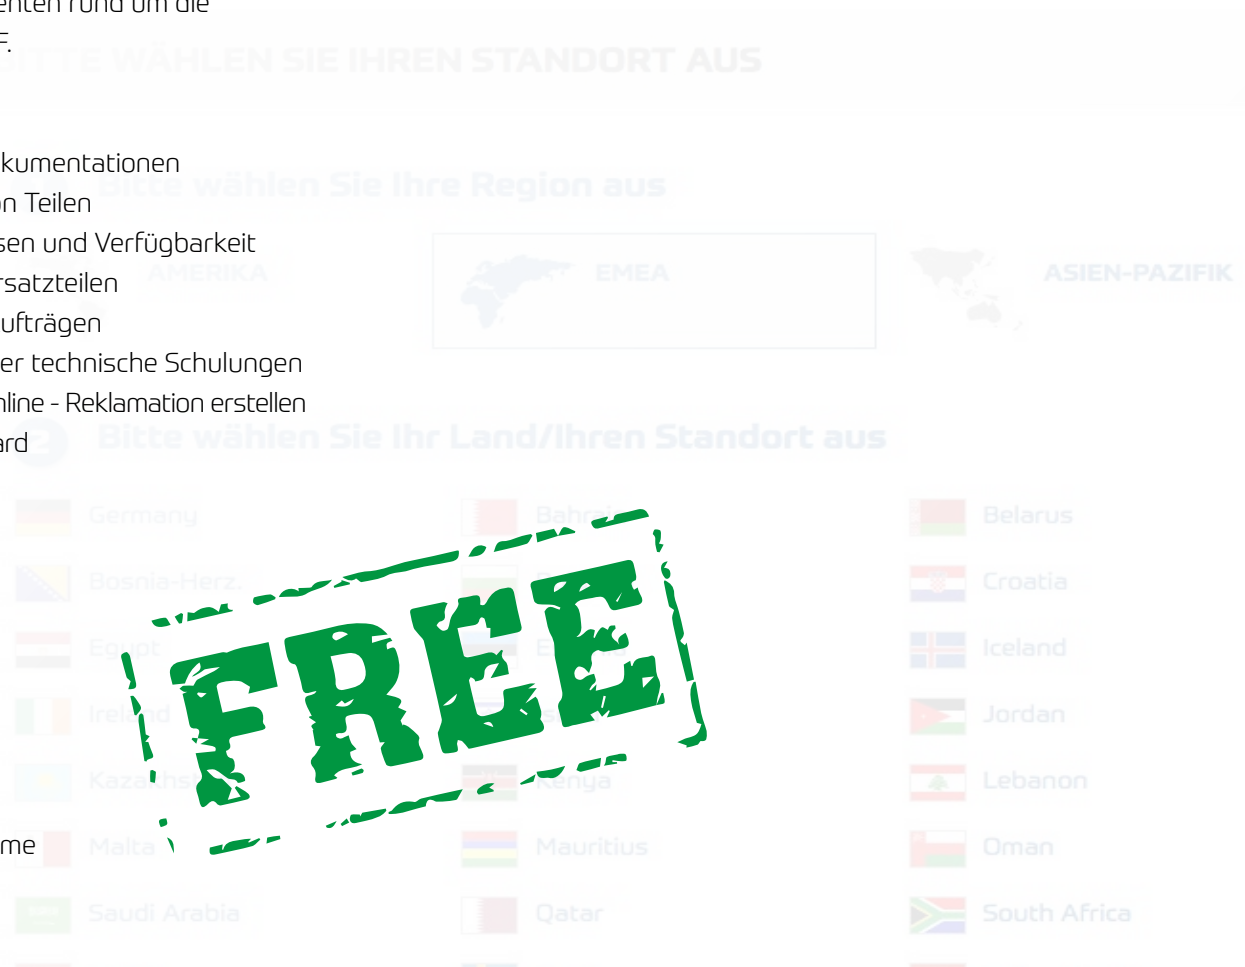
enten rund um die
F.

kumentationen
n Teilen
sen und Verfügbarkeit
rsatzteilen
ufträgen
er technische Schulungen
nline - Reklamation erstellen
ard

BITTE WÄHLEN SIE IHREN STANDORT AUS

Bitte wählen Sie Ihre Region aus

AMERIKA

EMEA

ASIEN-PAZIFIK

2 Bitte wählen Sie Ihr Land/Ihren Standort aus

Germany
Bahr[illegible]
Belarus
Bosnia-Herz.
Croatia
Egypt
Iceland
Ire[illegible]nd
Jordan
Kazakhs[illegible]
Kenya
Lebanon
me
Malta
Mauritius
Oman
Saudi Arabia
Qatar
South Africa

FREE